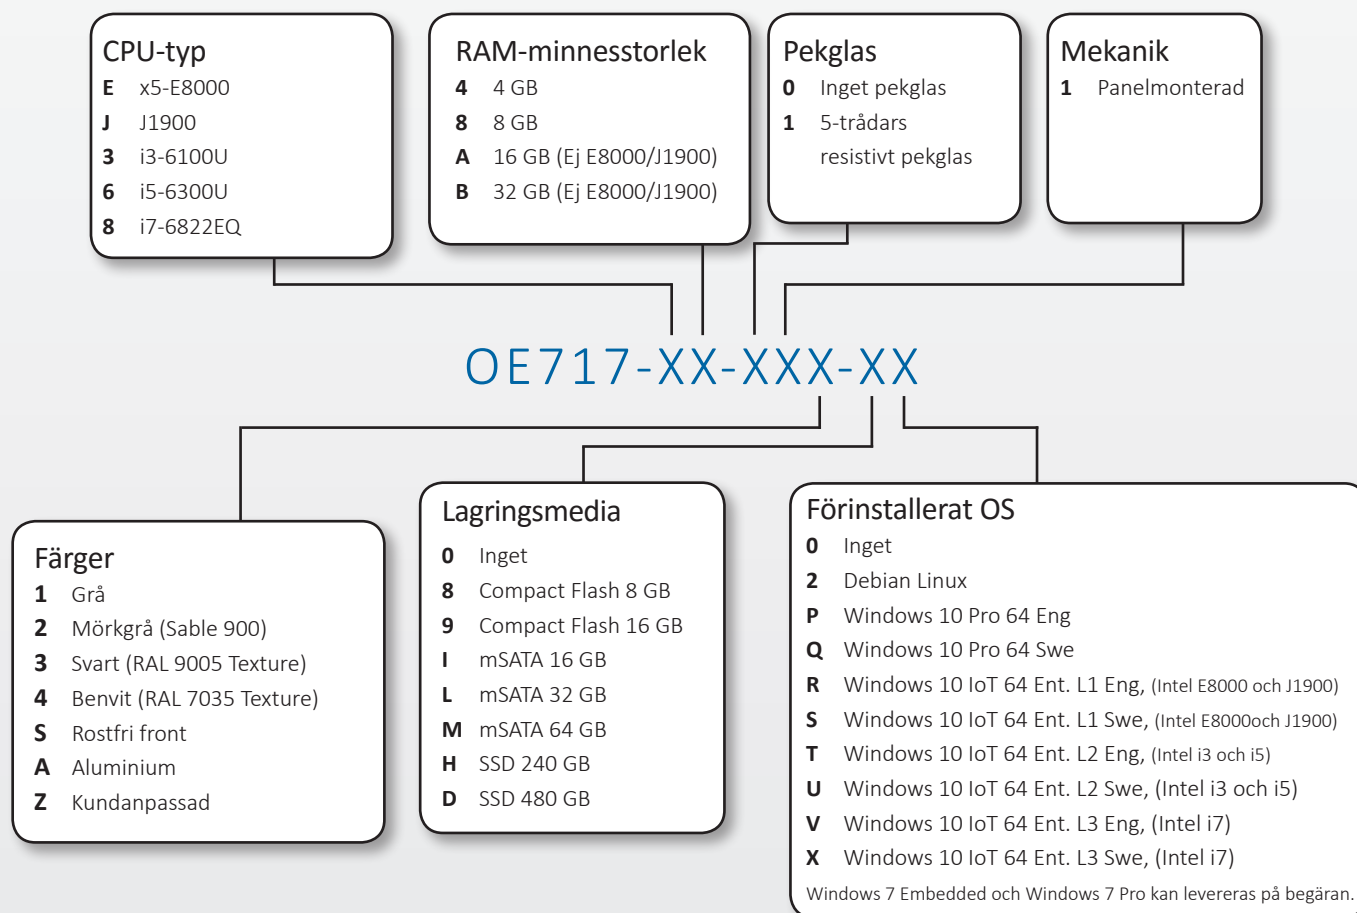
CPU-typ
**E** x5-E8000
**J** J1900
**3** i3-6100U
**6** i5-6300U
**8** i7-6822EQ

RAM-minnesstorlek
**4** 4 GB
**8** 8 GB
**A** 16 GB (Ej E8000/J1900)
**B** 32 GB (Ej E8000/J1900)

Pekglas
**0** Inget pekglas
**1** 5-trådars resistivt pekglas

Mekanik
**1** Panelmonterad

OE717-XX-XXX-XX

Färger
**1** Grå
**2** Mörkgrå (Sable 900)
**3** Svart (RAL 9005 Texture)
**4** Benvit (RAL 7035 Texture)
**S** Rostfri front
**A** Aluminium
**Z** Kundanpassad

Lagringsmedia
**0** Inget
**8** Compact Flash 8 GB
**9** Compact Flash 16 GB
**I** mSATA 16 GB
**L** mSATA 32 GB
**M** mSATA 64 GB
**H** SSD 240 GB
**D** SSD 480 GB

Förinstallerat OS
**0** Inget
**2** Debian Linux
**P** Windows 10 Pro 64 Eng
**Q** Windows 10 Pro 64 Swe
**R** Windows 10 IoT 64 Ent. L1 Eng, (Intel E8000 och J1900)
**S** Windows 10 IoT 64 Ent. L1 Swe, (Intel E8000och J1900)
**T** Windows 10 IoT 64 Ent. L2 Eng, (Intel i3 och i5)
**U** Windows 10 IoT 64 Ent. L2 Swe, (Intel i3 och i5)
**V** Windows 10 IoT 64 Ent. L3 Eng, (Intel i7)
**X** Windows 10 IoT 64 Ent. L3 Swe, (Intel i7)
Windows 7 Embedded och Windows 7 Pro kan levereras på begäran.